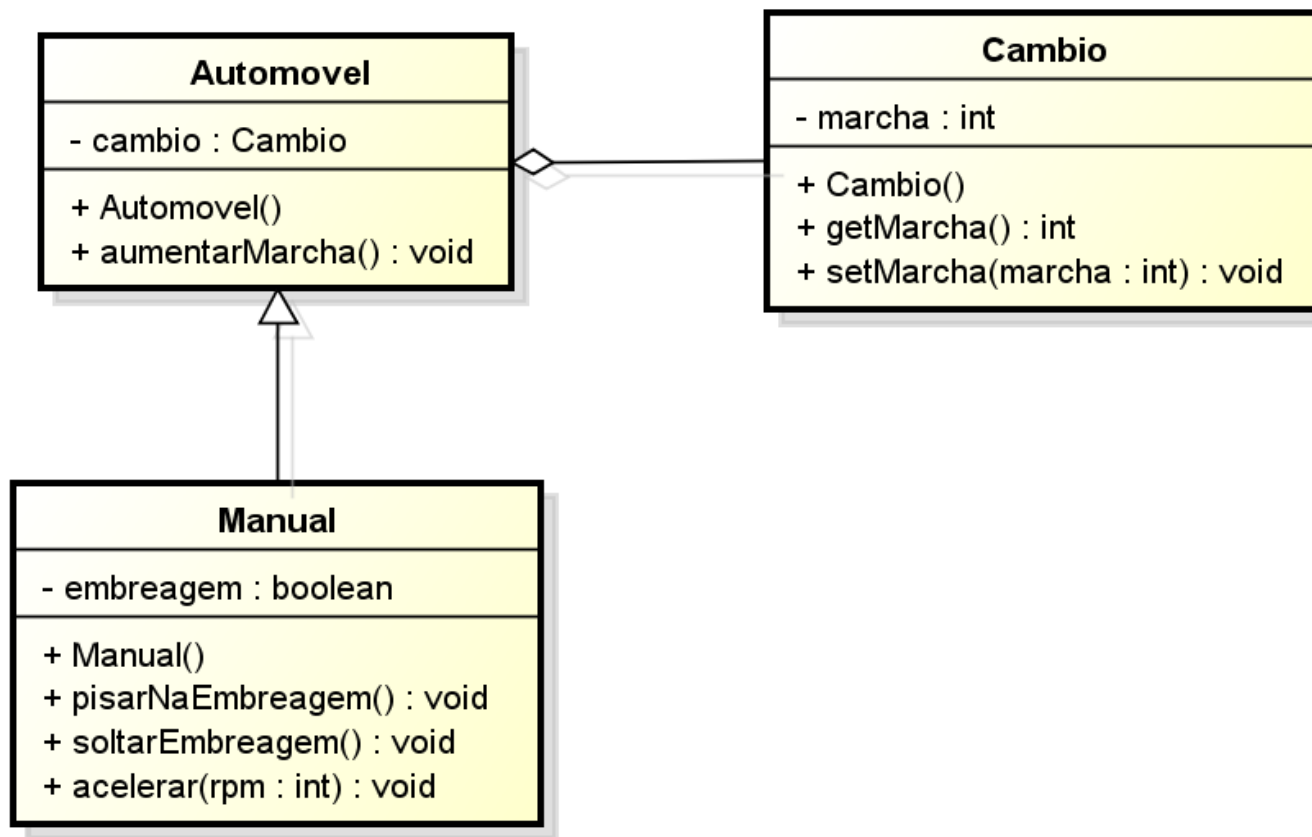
Automovel

- cambio : Cambio

+ Automovel()
+ aumentarMarcha() : void

Cambio

- marcha : int

+ Cambio()
+ getMarcha() : int
+ setMarcha(marcha : int) : void

Manual

- embreagem : boolean

+ Manual()
+ pisarNaEmbreagem() : void
+ soltarEmbreagem() : void
+ acelerar(rpm : int) : void